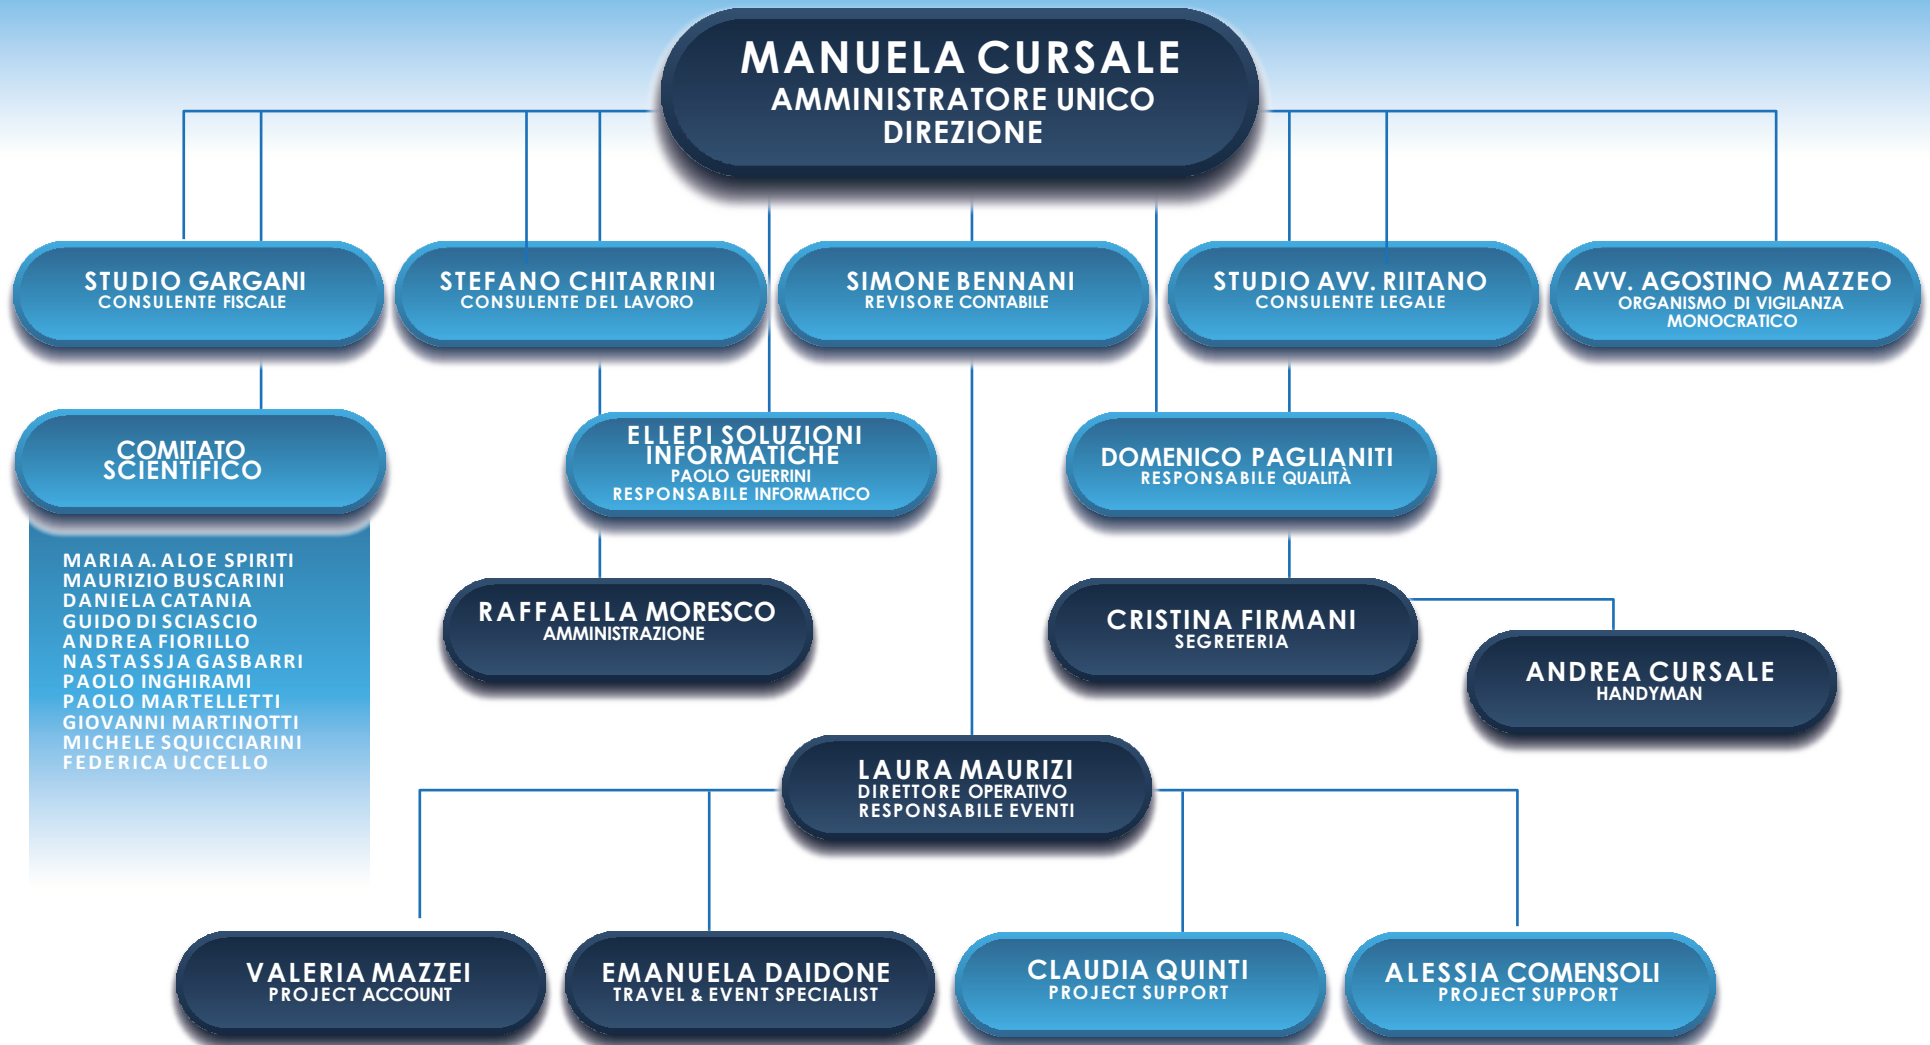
MANUELA CURSALE
AMMINISTRATORE UNICO
DIREZIONE

STUDIO GARGANI
CONSULENTE FISCALE

STEFANO CHITARRINI
CONSULENTE DEL LAVORO

SIMONE BENNANI
REVISORE CONTABILE

STUDIO AVV. RIITANO
CONSULENTE LEGALE

AVV. AGOSTINO MAZZEO
ORGANISMO DI VIGILANZA MONOCRATICO

COMITATO SCIENTIFICO

MARIA A. ALOE SPIRITI
MAURIZIO BUSCARINI
DANIELA CATANIA
GUIDO DI SCIASCIO
ANDREA FIORILLO
NASTASSJA GASBARRI
PAOLO INGHIRAMI
PAOLO MARTELLETTI
GIOVANNI MARTINOTTI
MICHELE SQUICCIARINI
FEDERICA UCCELLO

ELLEPI SOLUZIONI INFORMATICHE
PAOLO GUERRINI
RESPONSABILE INFORMATICO

DOMENICO PAGLIANITI
RESPONSABILE QUALITÀ

RAFFAELLA MORESCO
AMMINISTRAZIONE

CRISTINA FIRMANI
SEGRETERIA

ANDREA CURSALE
HANDYMAN

LAURA MAURIZI
DIRETTORE OPERATIVO
RESPONSABILE EVENTI

VALERIA MAZZEI
PROJECT ACCOUNT

EMANUELA DAIDONE
TRAVEL & EVENT SPECIALIST

CLAUDIA QUINTI
PROJECT SUPPORT

ALESSIA COMENSOLI
PROJECT SUPPORT